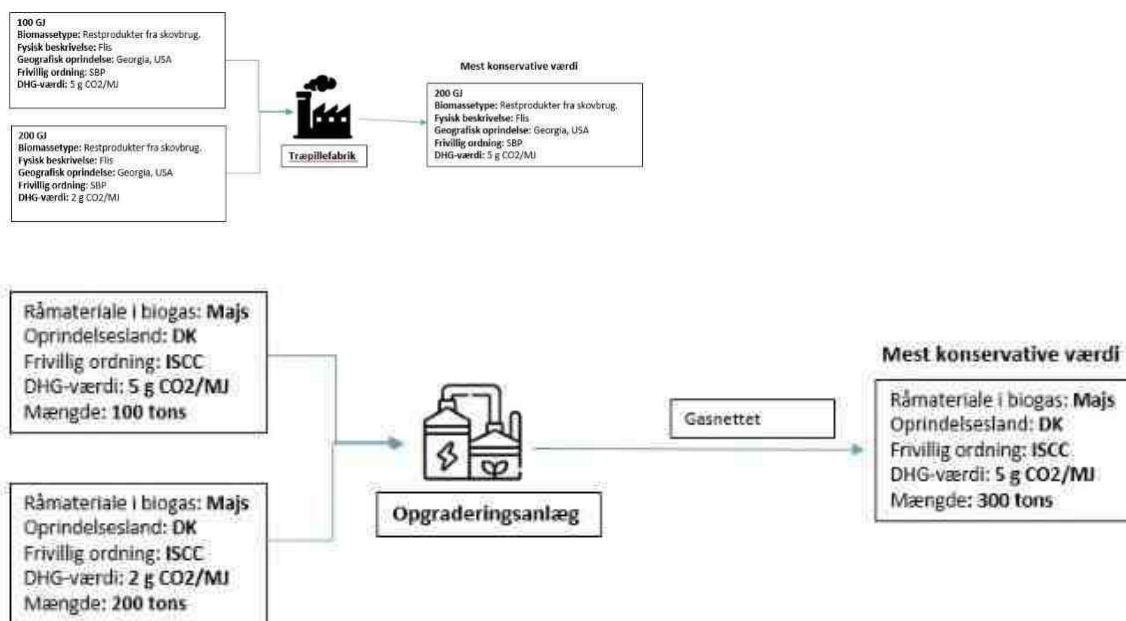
100 GJ
Biomassetype: Restprodukter fra skovbrug.
Fysisk beskrivelse: Flis
Geografisk oprindelse: Georgia, USA
Frivillig ordning: SBP
DHG-værdi: 5 g CO2/MJ

200 GJ
Biomassetype: Restprodukter fra skovbrug.
Fysisk beskrivelse: Flis
Geografisk oprindelse: Georgia, USA
Frivillig ordning: SBP
DHG-værdi: 2 g CO2/MJ

Træpillefabrik

Mest konservative værdi

200 GJ
Biomassetype: Restprodukter fra skovbrug.
Fysisk beskrivelse: Flis
Geografisk oprindelse: Georgia, USA
Frivillig ordning: SBP
DHG-værdi: 5 g CO2/MJ

Råmateriale i biogas: Majs
Oprindelsesland: DK
Frivillig ordning: ISCC
DHG-værdi: 5 g CO2/MJ
Mængde: 100 tons

Råmateriale i biogas: Majs
Oprindelsesland: DK
Frivillig ordning: ISCC
DHG-værdi: 2 g CO2/MJ
Mængde: 200 tons

Opgraderingsanlæg

Gasnettet

Mest konservative værdi

Råmateriale i biogas: Majs
Oprindelsesland: DK
Frivillig ordning: ISCC
DHG-værdi: 5 g CO2/MJ
Mængde: 300 tons